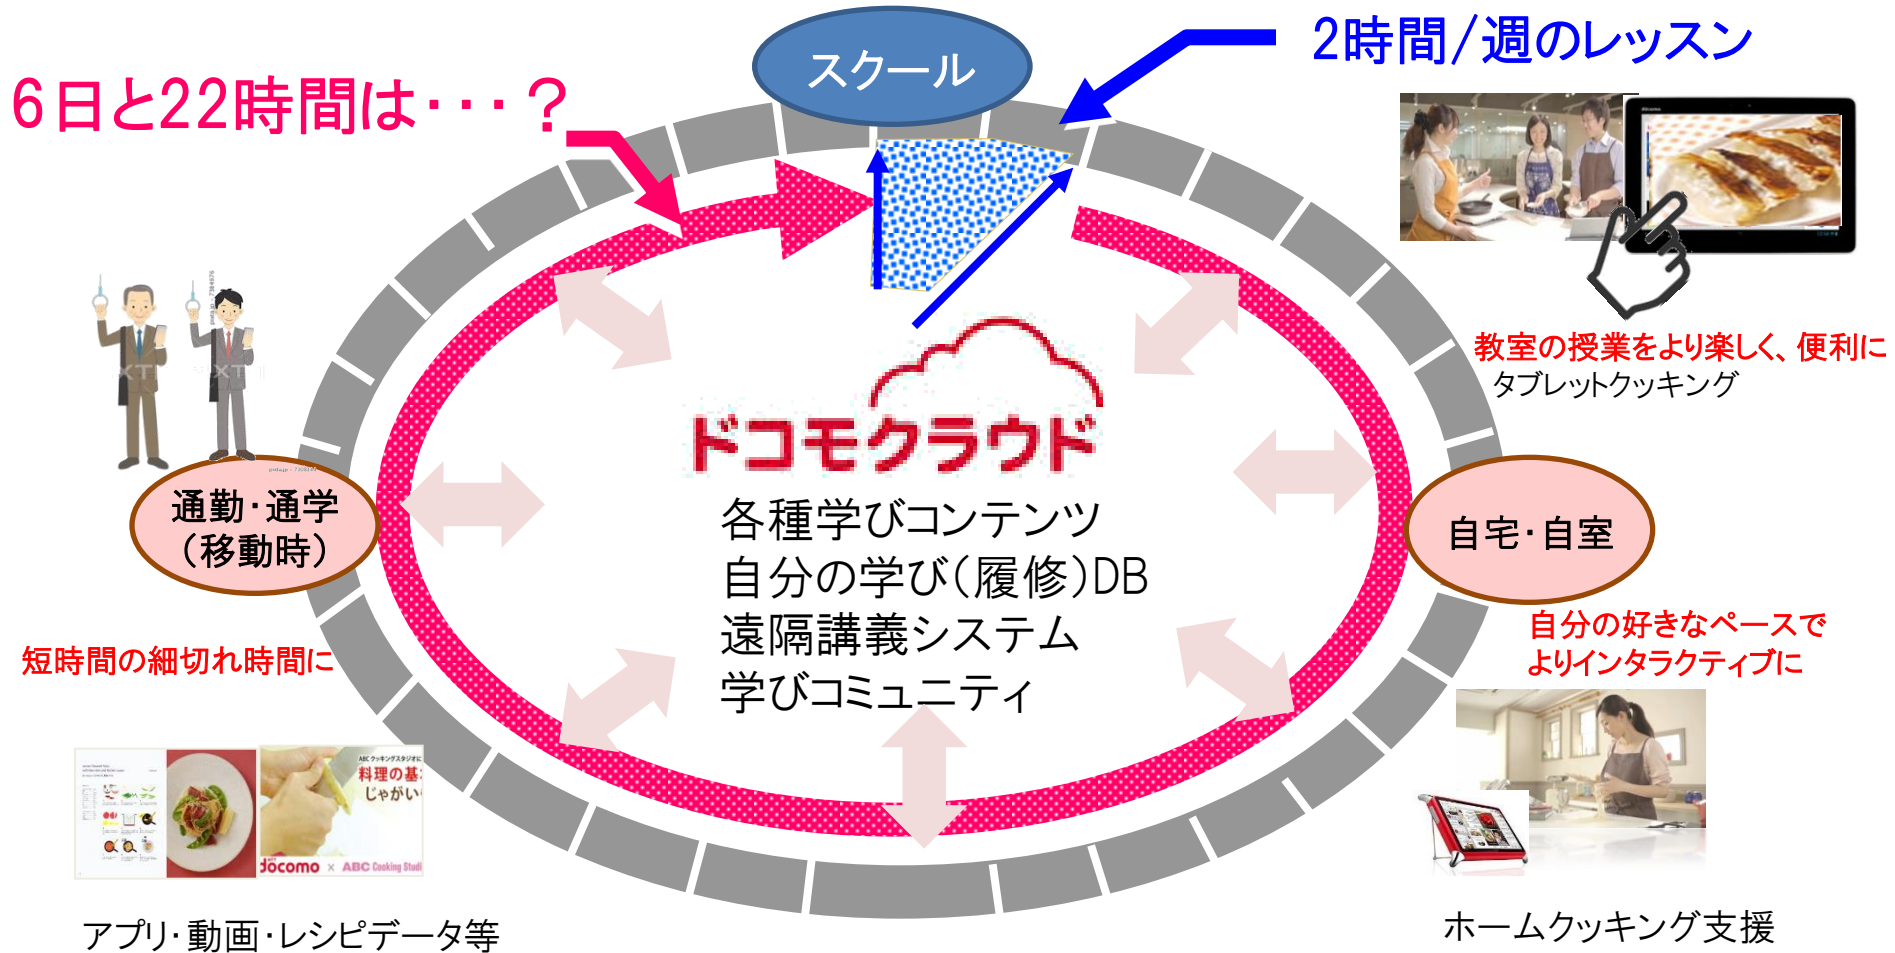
スクール

2時間/週のレッスン

6日と22時間は・・・？

教室の授業をより楽しく、便利に
タブレットクッキング

ドコモクラウド

各種学びコンテンツ
自分の学び(履修)DB
遠隔講義システム
学びコミュニティ

通勤・通学
(移動時)

自宅・自室

短時間の細切れ時間に

自分の好きなペースで
よりインタラクティブに

ABCクッキングスタジオに
料理の基
じゃがい

docomo × ABC Cooking Studi

アプリ・動画・レシピデータ等

ホームクッキング支援